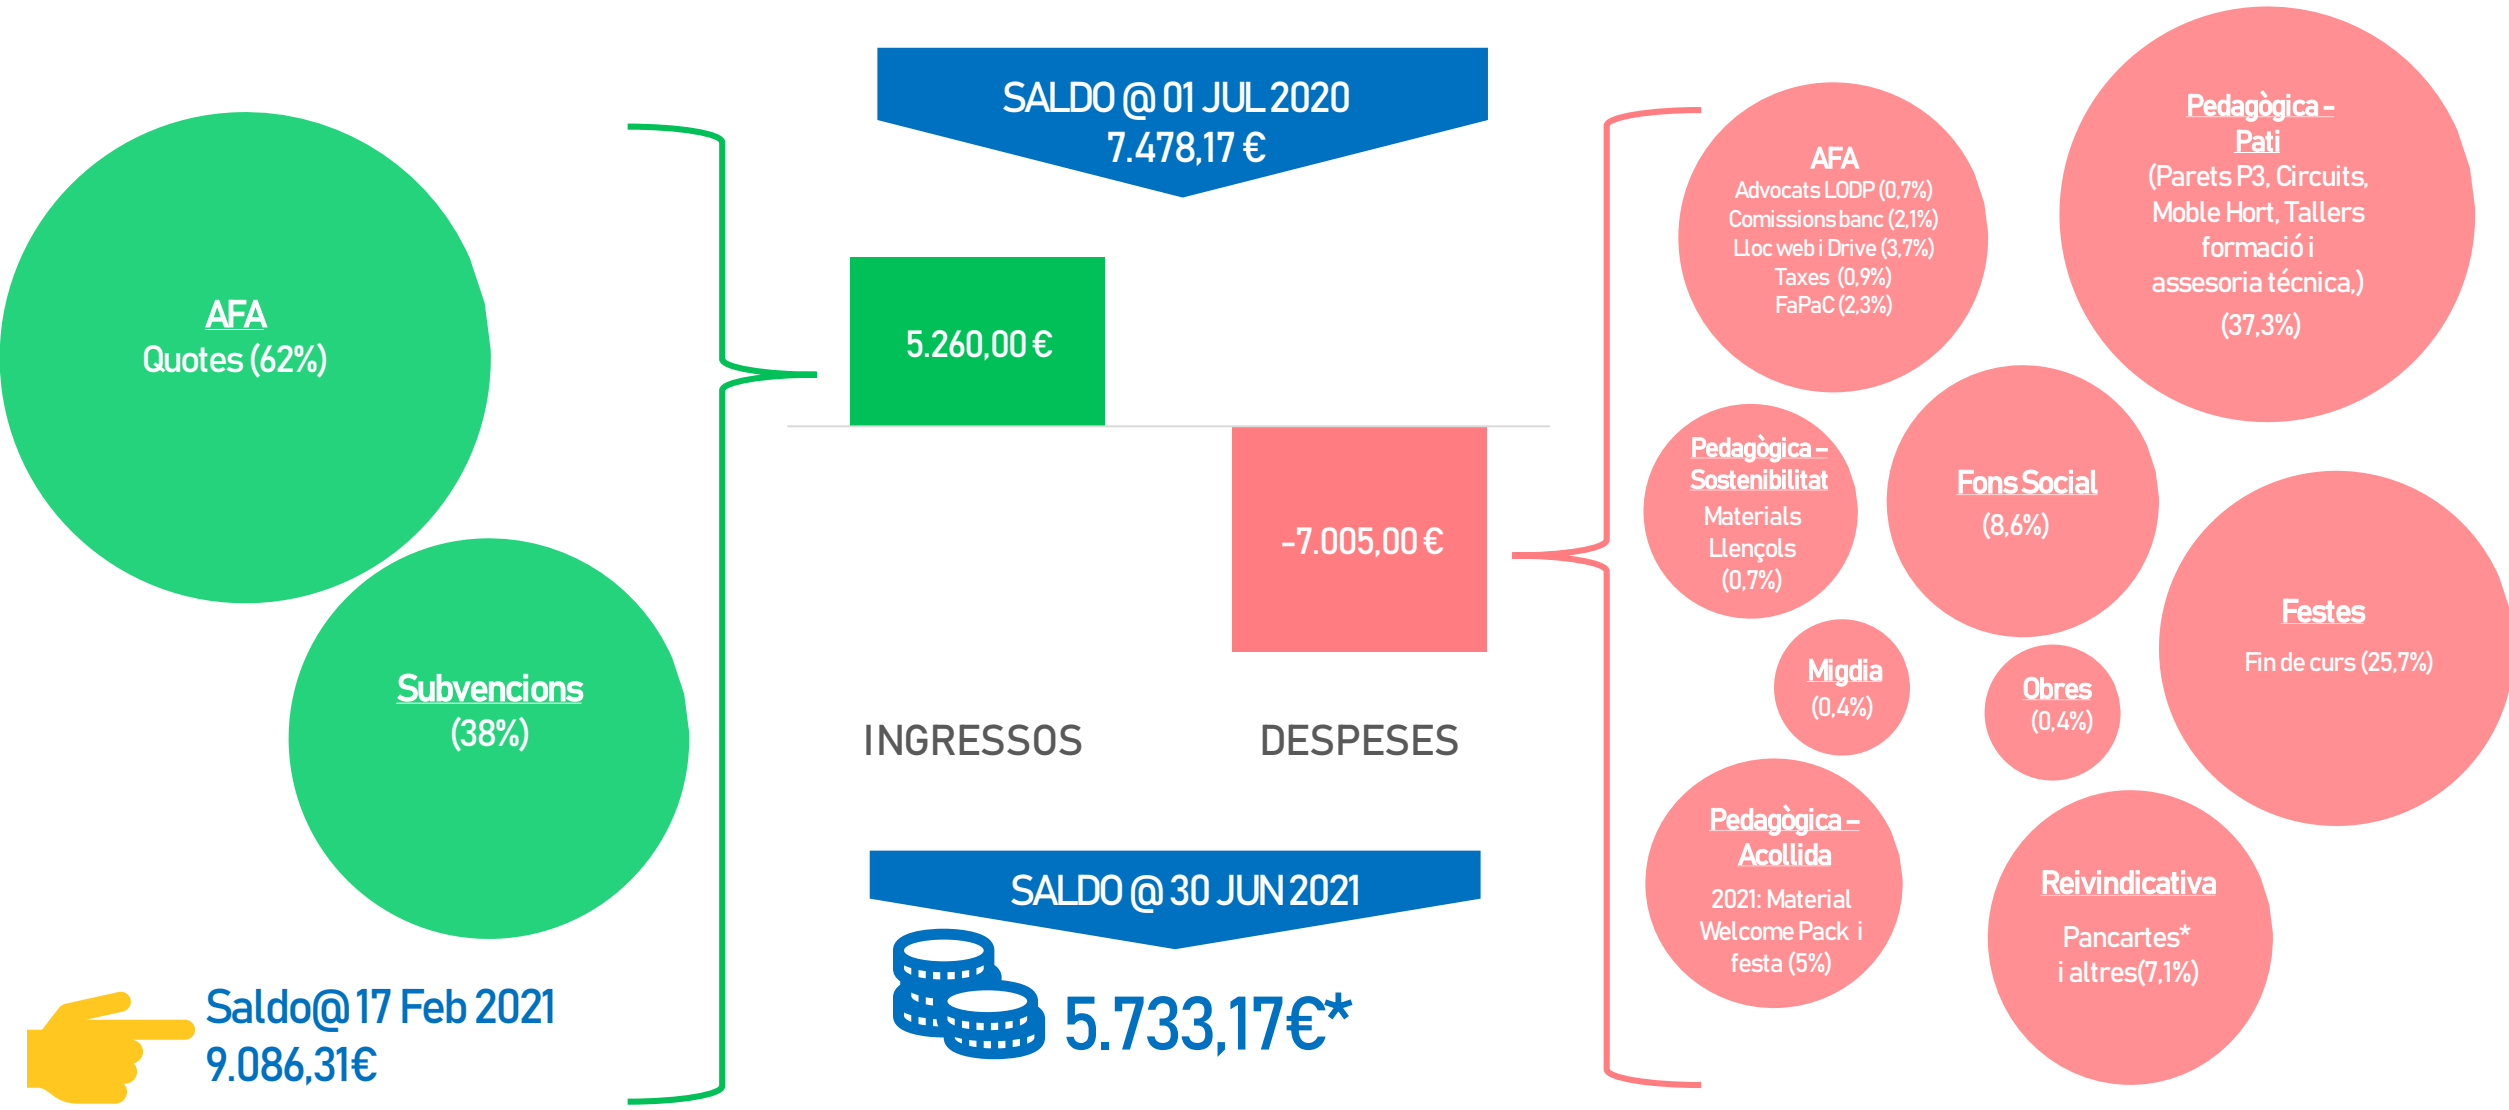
SALDO @ 01 JUL 2020
7.478,17 €

AFA
Quotes (62%)

Subvencions
(38%)

5.260,00 €

-7.005,00 €

INGRESSOS

DESPESES

AFA
Advocats LODP (0,7%)
Comissions banc (2,1%)
Lloc web i Drive (3,7%)
Taxes (0,9%)
FaPaC (2,3%)

Pedagògica - Pati
(Parets P3, Circuits, Moble Hort, Tallers formació i assesoria técnica,)
(37,3%)

Pedagògica - Sostenibilitat
Materials
Llençols
(0,7%)

Fons Social
(8,6%)

Festes
Fin de curs (25,7%)

Migdia
(0,4%)

Obres
(0,4%)

Pedagògica - Acollida
2021: Material Welcome Pack i festa (5%)

Reivindicativa
Pancartes*
i altres(7,1%)

SALDO @ 30 JUN 2021
5.733,17€*

Saldo@17 Feb 2021
9.086,31€